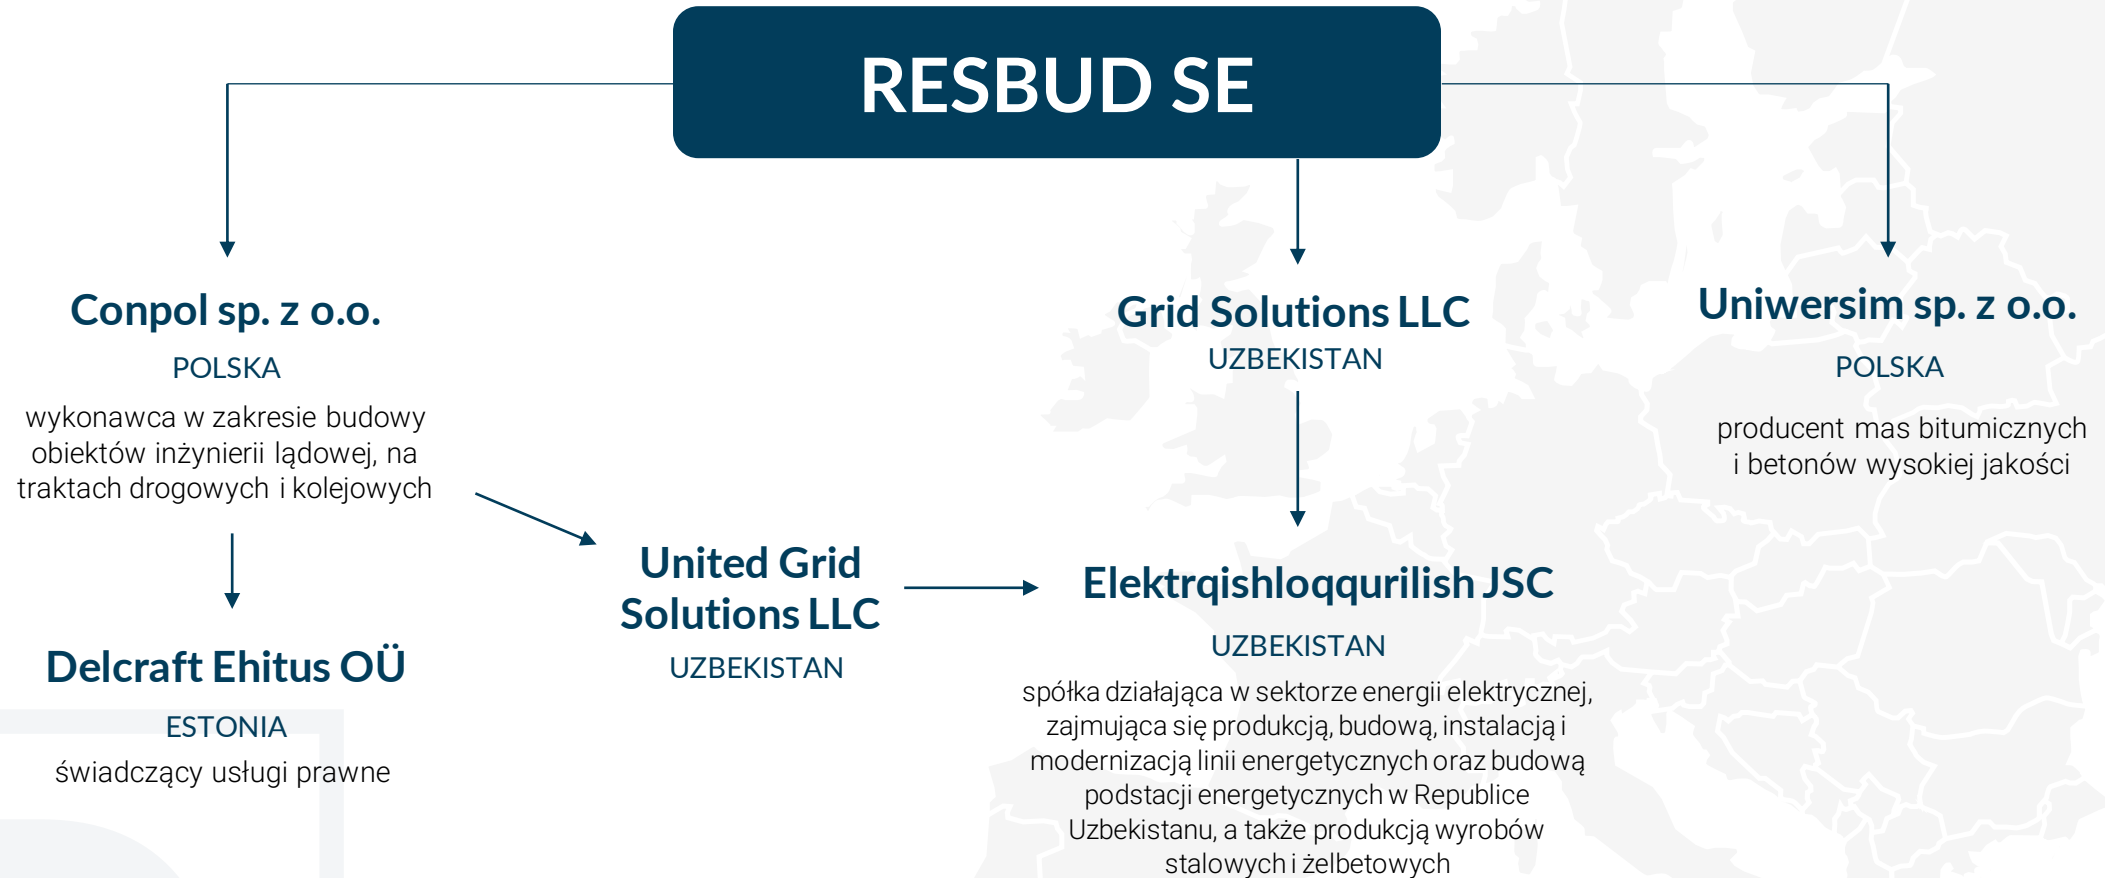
RESBUD SE

Conpol sp. z o.o.

POLSKA

wykonawca w zakresie budowy obiektów inżynierii lądowej, na traktach drogowych i kolejowych

Delcraft Ehitus OÜ

ESTONIA

świadczący usługi prawne

United Grid Solutions LLC

UZBEKISTAN

Grid Solutions LLC

UZBEKISTAN

Elektrqishloqqurilish JSC

UZBEKISTAN

spółka działająca w sektorze energii elektrycznej, zajmująca się produkcją, budową, instalacją i modernizacją linii energetycznych oraz budową podstacji energetycznych w Republice Uzbekistanu, a także produkcją wyrobów stalowych i żelbetowych

Uniwersim sp. z o.o.

POLSKA

producent mas bitumicznych i betonów wysokiej jakości